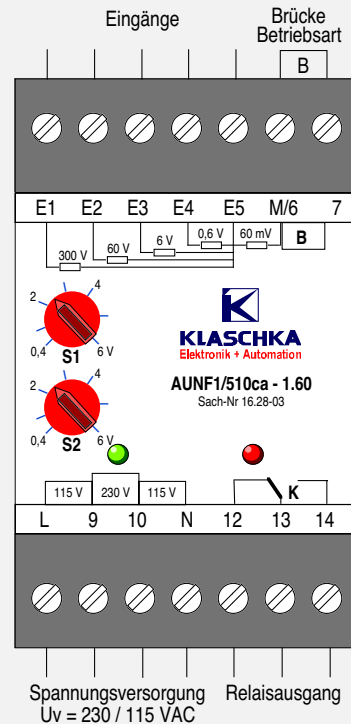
Eingänge

Brücke Betriebsart

B

E1 E2 E3 E4 E5 M/6 7

300 V 60 V 6 V 0,6 V 60 mV B

2 4 0,4 S1 6 V

2 4 0,4 S2 6 V

K

KLASCHKA
Elektronik + Automation

AUNF1/510ca - 1.60
Sach-Nr 16.28-03

115 V 230 V 115 V

K

L 9 10 N 12 13 14

Spannungsversorgung
Uv = 230 / 115 VAC

Relaisausgang